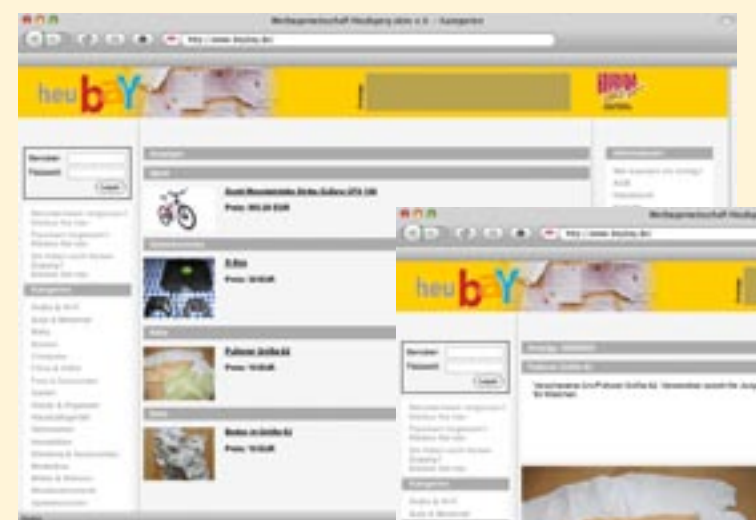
Werbegemeinschaft Heuberg aktiv e.V. – Kategorien

http://www.heubay.de/

heubaY

Benutzer
Passwort
Login

Anzeigen

Sport

Preis: 995,00 EUR

X-Box
Preis: 10 EUR

Pullover Größe 62
Preis: 10 EUR

Body in Größe 62
Preis: 10 EUR

Kategorien

Informationen

Werbegemeinschaft Heuberg

http://www.heubay.de/

heubaY

Benutzer
Passwort
Login

Kategorien

Pullover Größe 62